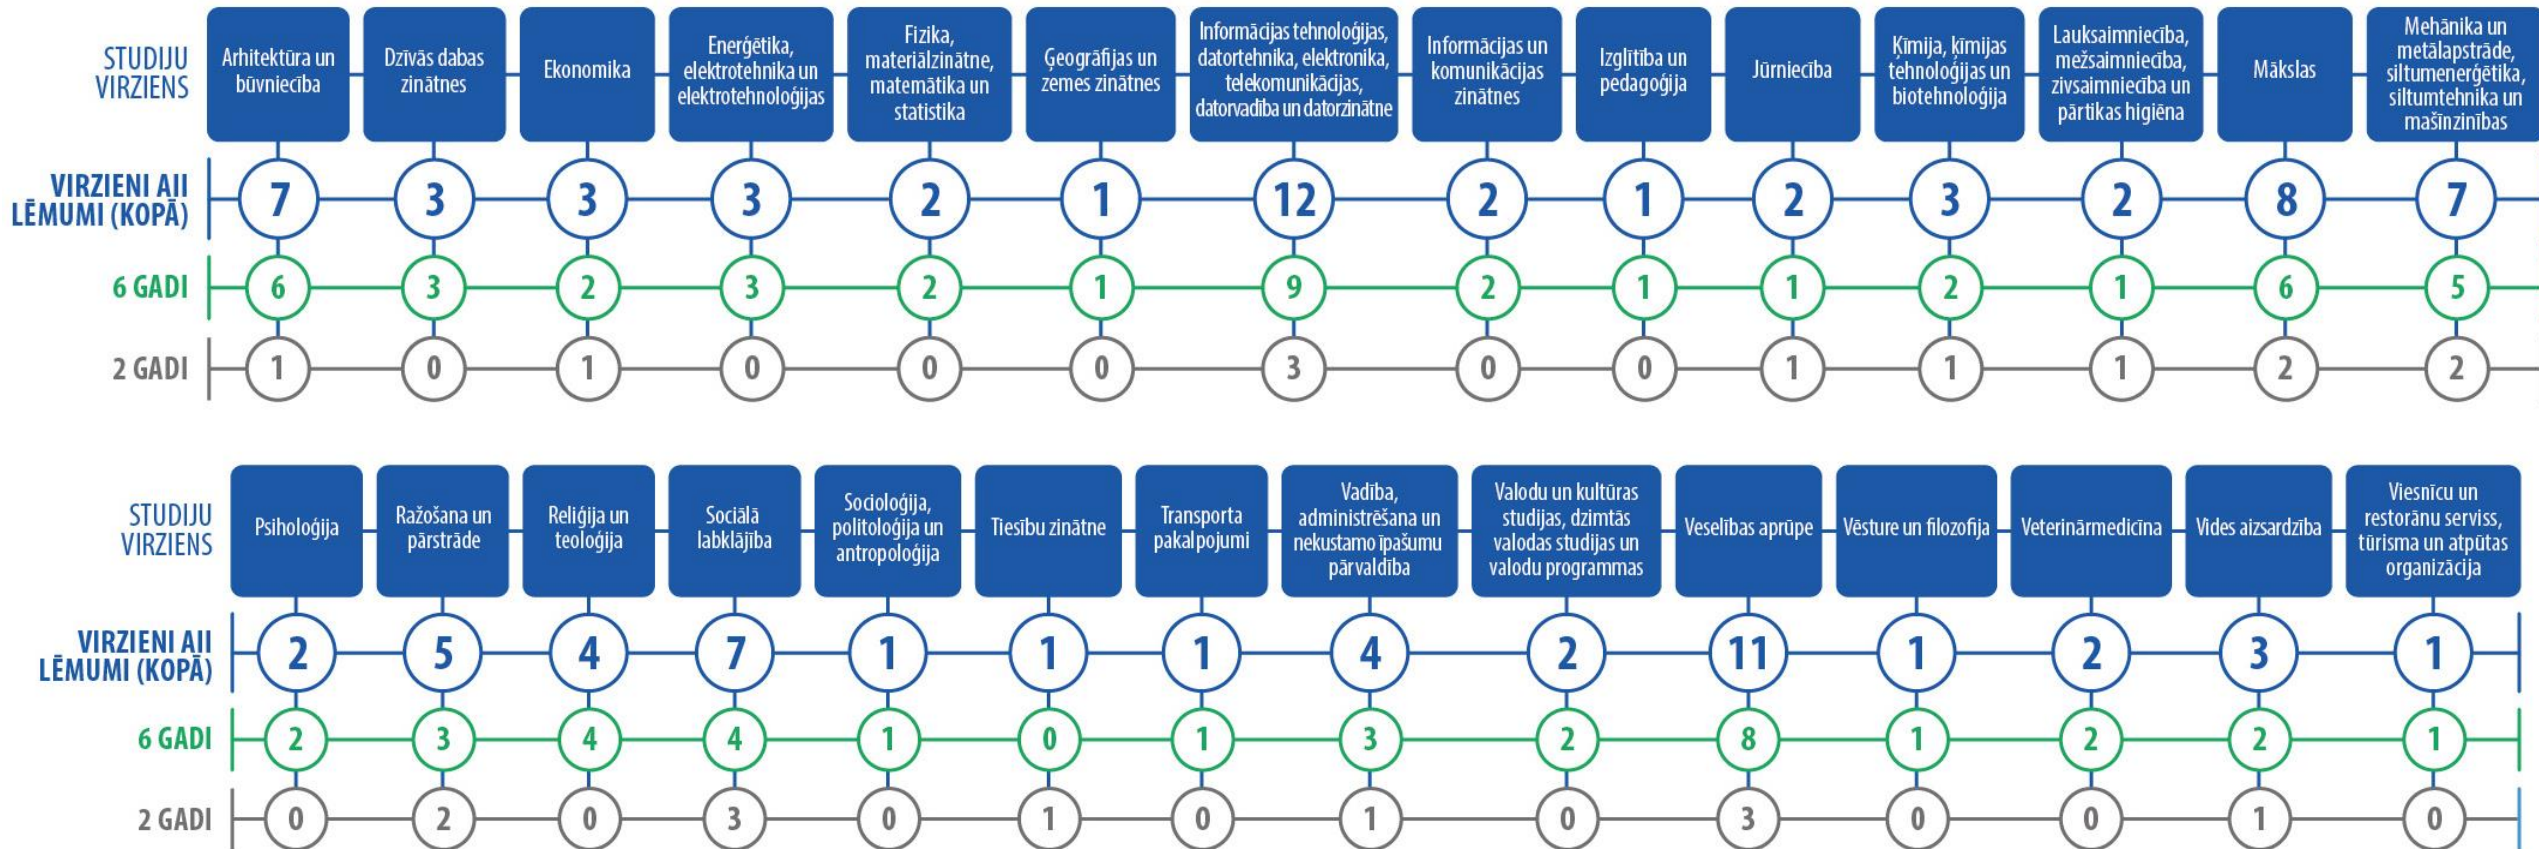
| STUDIJU VIRZIENS | Arhitektūra un būvniecība | Dzīvās dabas zinātnes | Ekonomika | Enerģētika, elektrotehnika un elektrotehnoloģijas | Fizika, materiālzinātne, matemātika un statistika | Ģeogrāfijas un zemes zinātnes | Informācijas tehnoloģijas, datortehnika, elektronika, telekomunikācijas, datorvadība un datorzinātne | Informācijas un komunikācijas zinātnes | Izglītība un pedagoģija | Jūrniecība | Ķīmija, ķīmijas tehnoloģijas un biotehnoloģija | Lauksaimniecība, mežsaimniecība, zivsaimniecība un pārtikas higiēna | Mākslas | Mehānika un metālapstrāde, siltumenerģētika, siltumtehnika un mašīnzinības |
|---|---|---|---|---|---|---|---|---|---|---|---|---|---|---|
| VIRZIENI AII LĒMUMI (KOPĀ) | 7 | 3 | 3 | 3 | 2 | 1 | 12 | 2 | 1 | 2 | 3 | 2 | 8 | 7 |
| 6 GADI | 6 | 3 | 2 | 3 | 2 | 1 | 9 | 2 | 1 | 1 | 2 | 1 | 6 | 5 |
| 2 GADI | 1 | 0 | 1 | 0 | 0 | 0 | 3 | 0 | 0 | 1 | 1 | 1 | 2 | 2 |

| STUDIJU VIRZIENS | Psiholoģija | Ražošana un pārstrāde | Reliģija un teoloģija | Sociālā labklājība | Socioloģija, politoloģija un antropoloģija | Tiesību zinātne | Transporta pakalpojumi | Vadība, administrēšana un nekustamo īpašumu pārvaldība | Valodu un kultūras studijas, dzimtās valodas studijas un valodu programmas | Veselības aprūpe | Vēsture un filozofija | Veterinārmedicīna | Vides aizsardzība | Viesnīcu un restorānu serviss, tūrisma un atpūtas organizācija |
|---|---|---|---|---|---|---|---|---|---|---|---|---|---|---|
| VIRZIENI AII LĒMUMI (KOPĀ) | 2 | 5 | 4 | 7 | 1 | 1 | 1 | 4 | 2 | 11 | 1 | 2 | 3 | 1 |
| 6 GADI | 2 | 3 | 4 | 4 | 1 | 0 | 1 | 3 | 2 | 8 | 1 | 2 | 2 | 1 |
| 2 GADI | 0 | 2 | 0 | 3 | 0 | 1 | 0 | 1 | 0 | 3 | 0 | 0 | 1 | 0 |